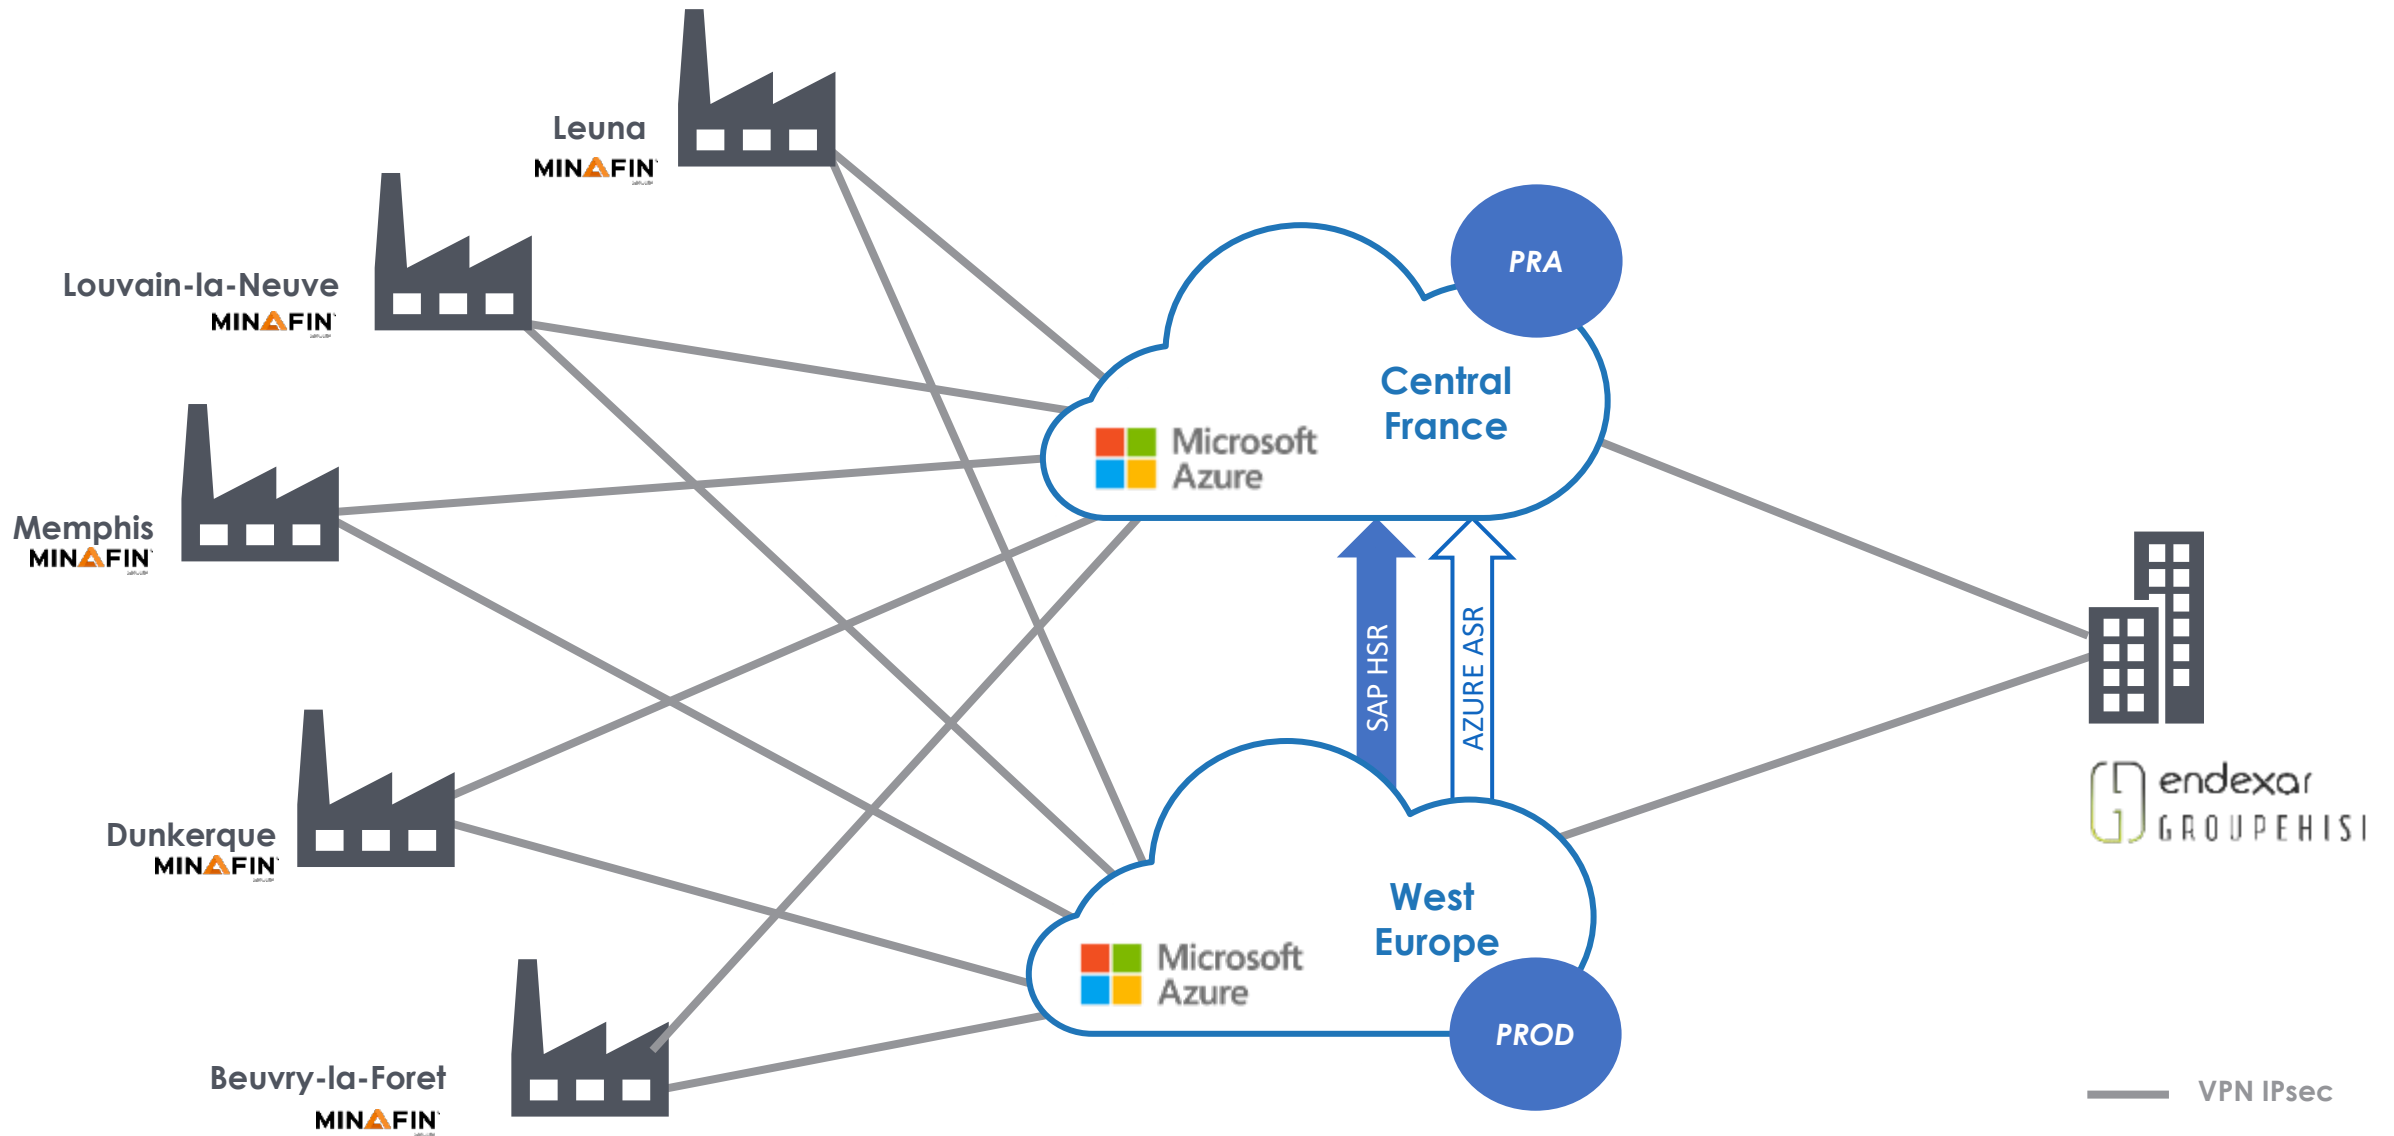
Leuna
MINAFIN

Louvain-la-Neuve
MINAFIN

Memphis
MINAFIN

Dunkerque
MINAFIN

Beuvry-la-Foret
MINAFIN

PRA

Microsoft Azure

Central France

SAP HSR

AZURE ASR

Microsoft Azure

West Europe

PROD

endexar
GROUPEHISI

VPN IPsec